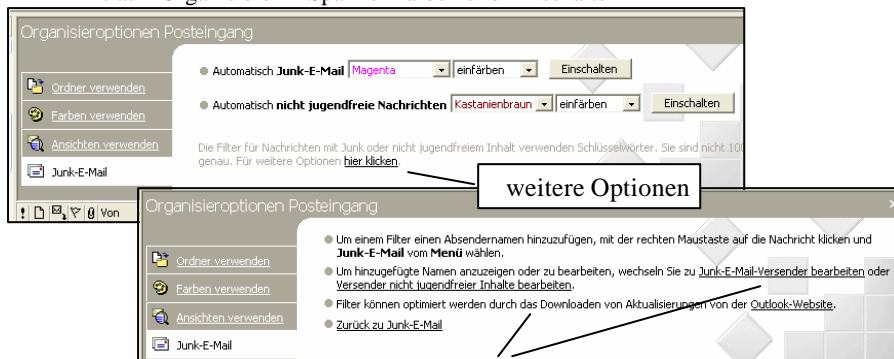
Organisieroptionen Posteingang

Ordner verwenden

Farben verwenden

Ansichten verwenden

Junk-E-Mail

Automatisch **Junk-E-Mail** Magenta einfärben Einschalten

Automatisch **nicht jugendfreie Nachrichten** Kastanienbraun einfärben Einschalten

Die Filter für Nachrichten mit Junk oder nicht jugendfreiem Inhalt verwenden Schlüsselwörter. Sie sind nicht 10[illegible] genau. Für weitere Optionen hier klicken.

weitere Optionen

! Von

Organisieroptionen Posteingang

Ordner verwenden

Farben verwenden

Ansichten verwenden

Junk-E-Mail

Um einem Filter einen Absendernamen hinzuzufügen, mit der rechten Maustaste auf die Nachricht klicken und **Junk-E-Mail** vom **Menü** wählen.

Um hinzugefügte Namen anzuzeigen oder zu bearbeiten, wechseln Sie zu Junk-E-Mail-Versender bearbeiten oder Versender nicht jugendfreier Inhalte bearbeiten.

Filter können optimiert werden durch das Downloaden von Aktualisierungen von der Outlook-Website.

Zurück zu Junk-E-Mail